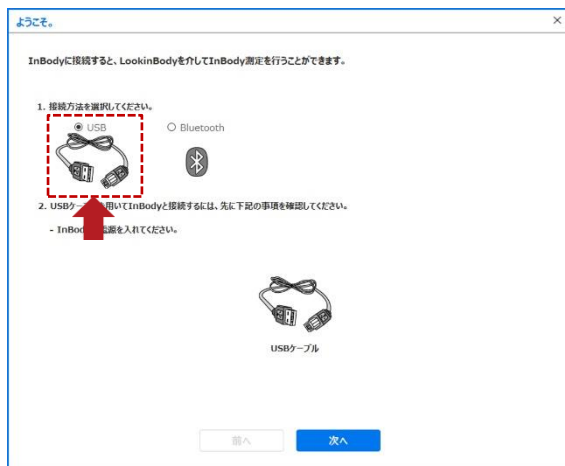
ようこそ。

×

InBodyに接続すると、LookinBodyを介してInBody測定を行うことができます。

1. 接続方法を選択してください。

USB

Bluetooth

2. USBケー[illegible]用いてInBodyと接続するには、先に下記の事項を確認してください。

- InBody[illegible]源を入れてください。

USBケーブル

前へ

次へ